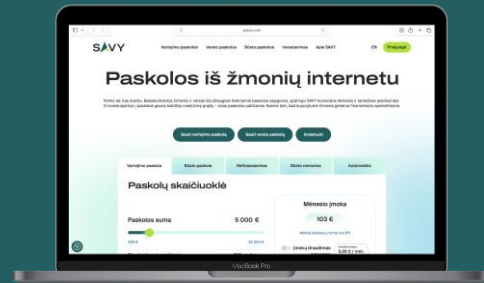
SAVY

Vartojimo paskolos Verslo paskolos Būsto paskolos Investavimas Apie SAVY EN Prisijungti

Paskolos iš žmonių internetu

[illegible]

Gauti vartojimo paskolą Gauti verslo paskolą Investuoti

Vartojimo paskolos Būsto paskolos Refinansavimas Būsto remontas Automobilis

Paskolų skaičiuoklė

Paskolos suma 5 000 €

Mėnesio įmoka

103 €

MacBook Pro